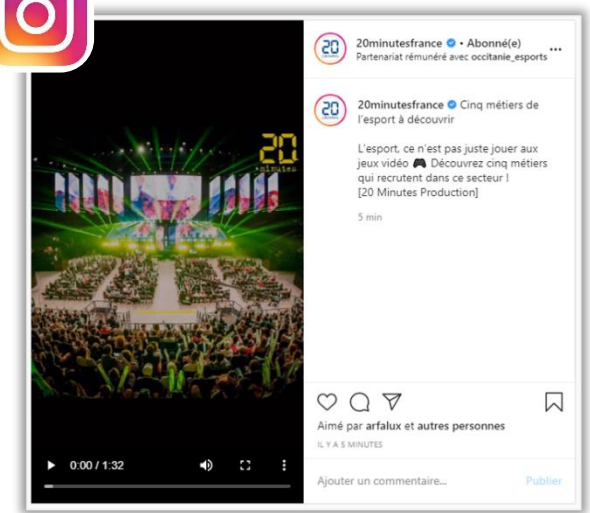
20minutesfrance • Abonné(e) ...
Partenariat rémunéré avec occitanie_esports

20minutesfrance Cinq métiers de l'esport à découvrir

L'esport, ce n'est pas juste jouer aux jeux vidéo 🎮 Découvrez cinq métiers qui recrutent dans ce secteur !
[20 Minutes Production]

5 min

20 minutes

0:00 / 1:32

Aimé par arfalux et autres personnes

IL Y A 5 MINUTES

Ajouter un commentaire...

Publier